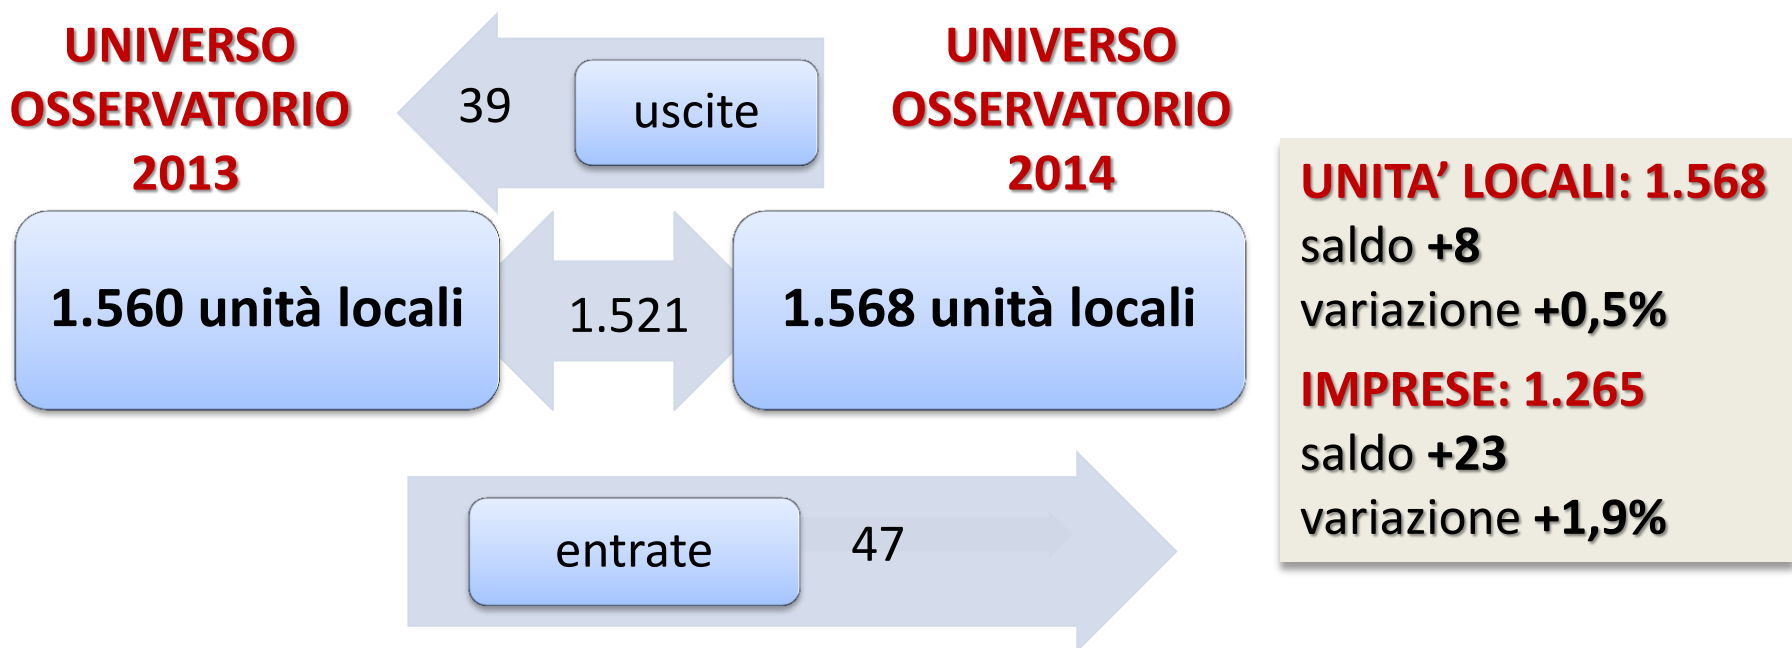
UNIVERSO OSSERVATORIO 2013

39

uscite

UNIVERSO OSSERVATORIO 2014

1.560 unità locali

1.521

1.568 unità locali

entrate

47

UNITA’ LOCALI: 1.568
saldo +8
variazione +0,5%

IMPRESE: 1.265
saldo +23
variazione +1,9%